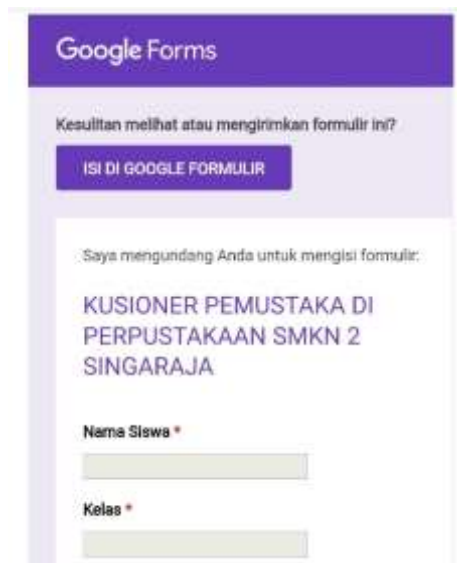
Google Forms

Kesulitan melihat atau mengirimkan formulir ini?

ISI DI GOOGLE FORMULIR

Saya mengundang Anda untuk mengisi formulir:

KUSIONER PEMUSTAKA DI PERPUSTAKAAN SMKN 2 SINGARAJA

Nama Siswa *

Kelas *